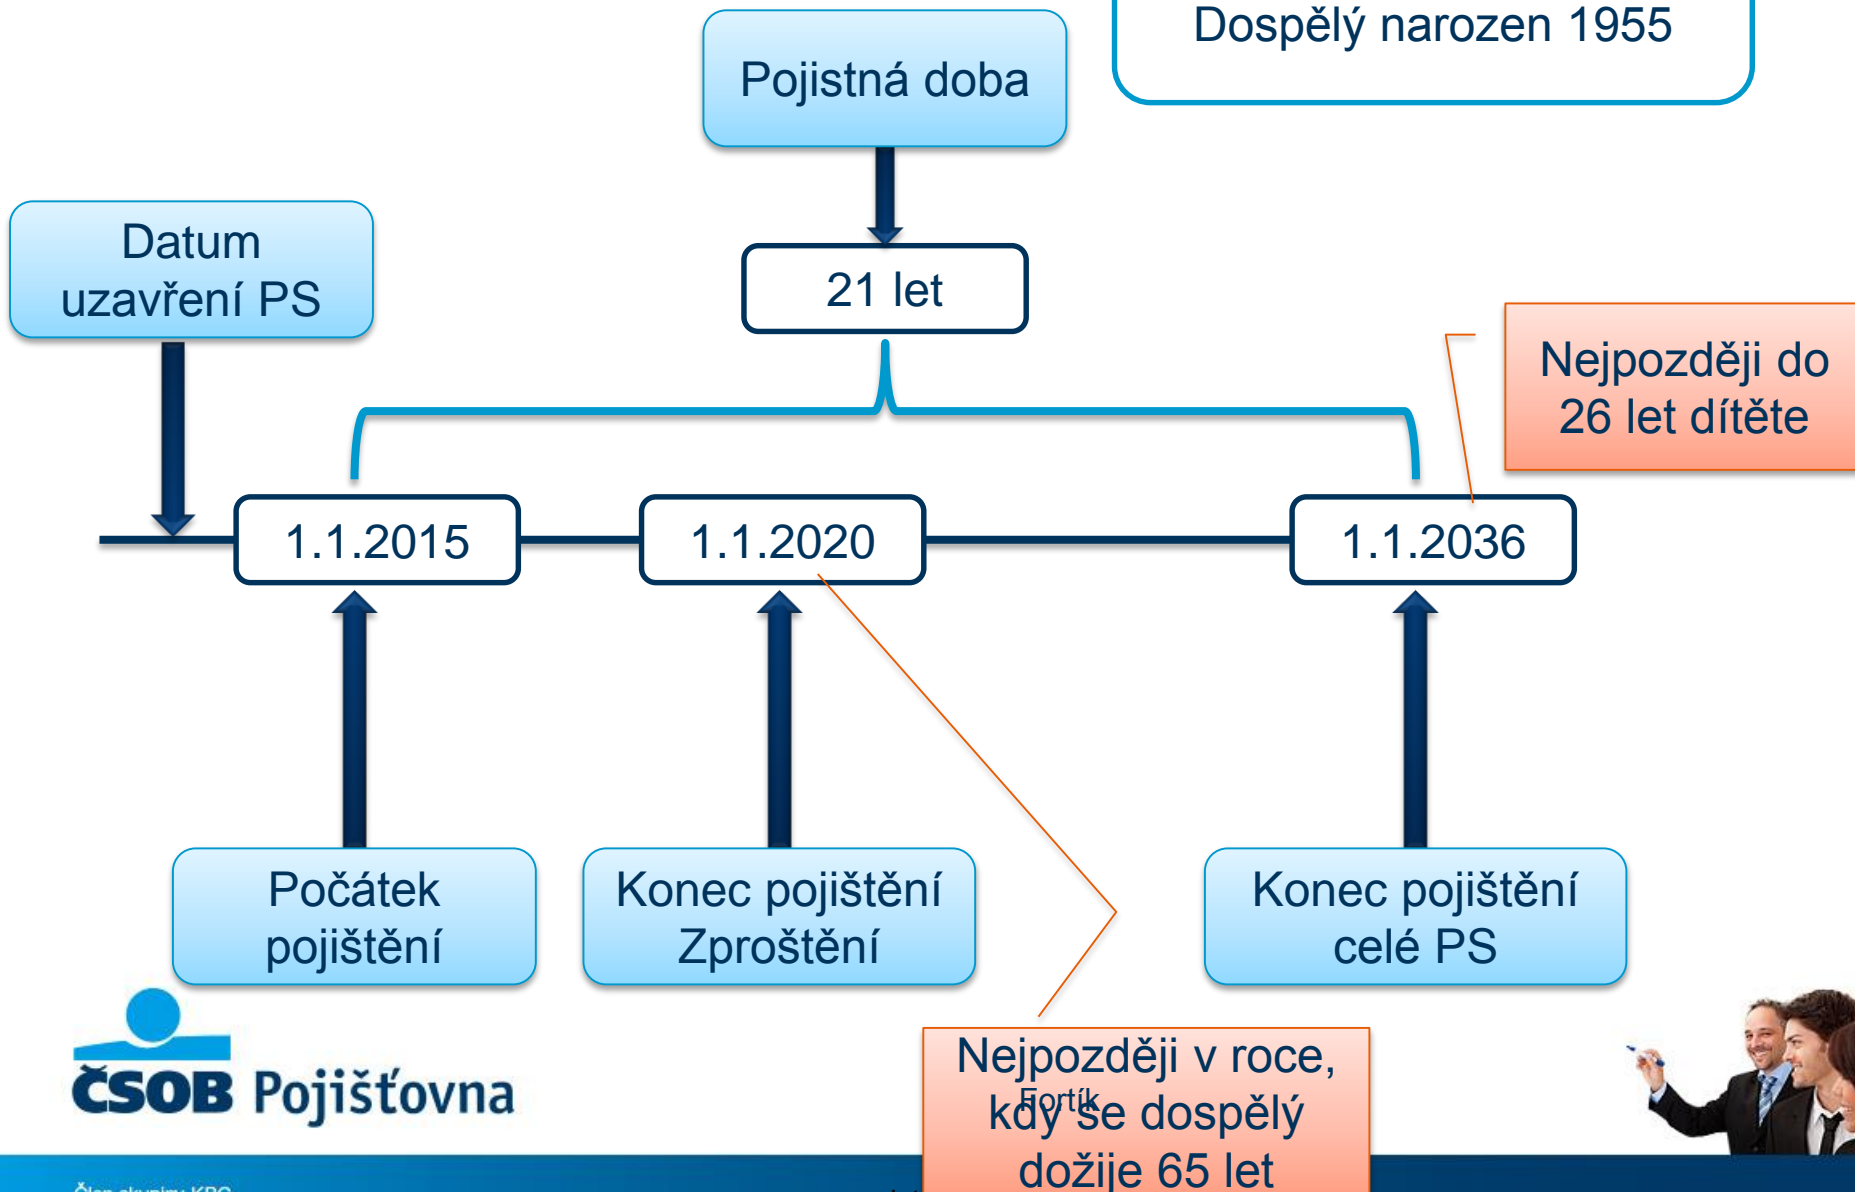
Dospělý narozen 1955

Pojistná doba

21 let

Datum uzavření PS

Nejpozději do 26 let dítěte

1.1.2015

1.1.2020

1.1.2036

Počátek pojištění

Konec pojištění Zproštění

Konec pojištění celé PS

ČSOB Pojišťovna

Nejpozději v roce, kdy se dospělý dožije 65 let

Fortík

Člen skupiny KBC